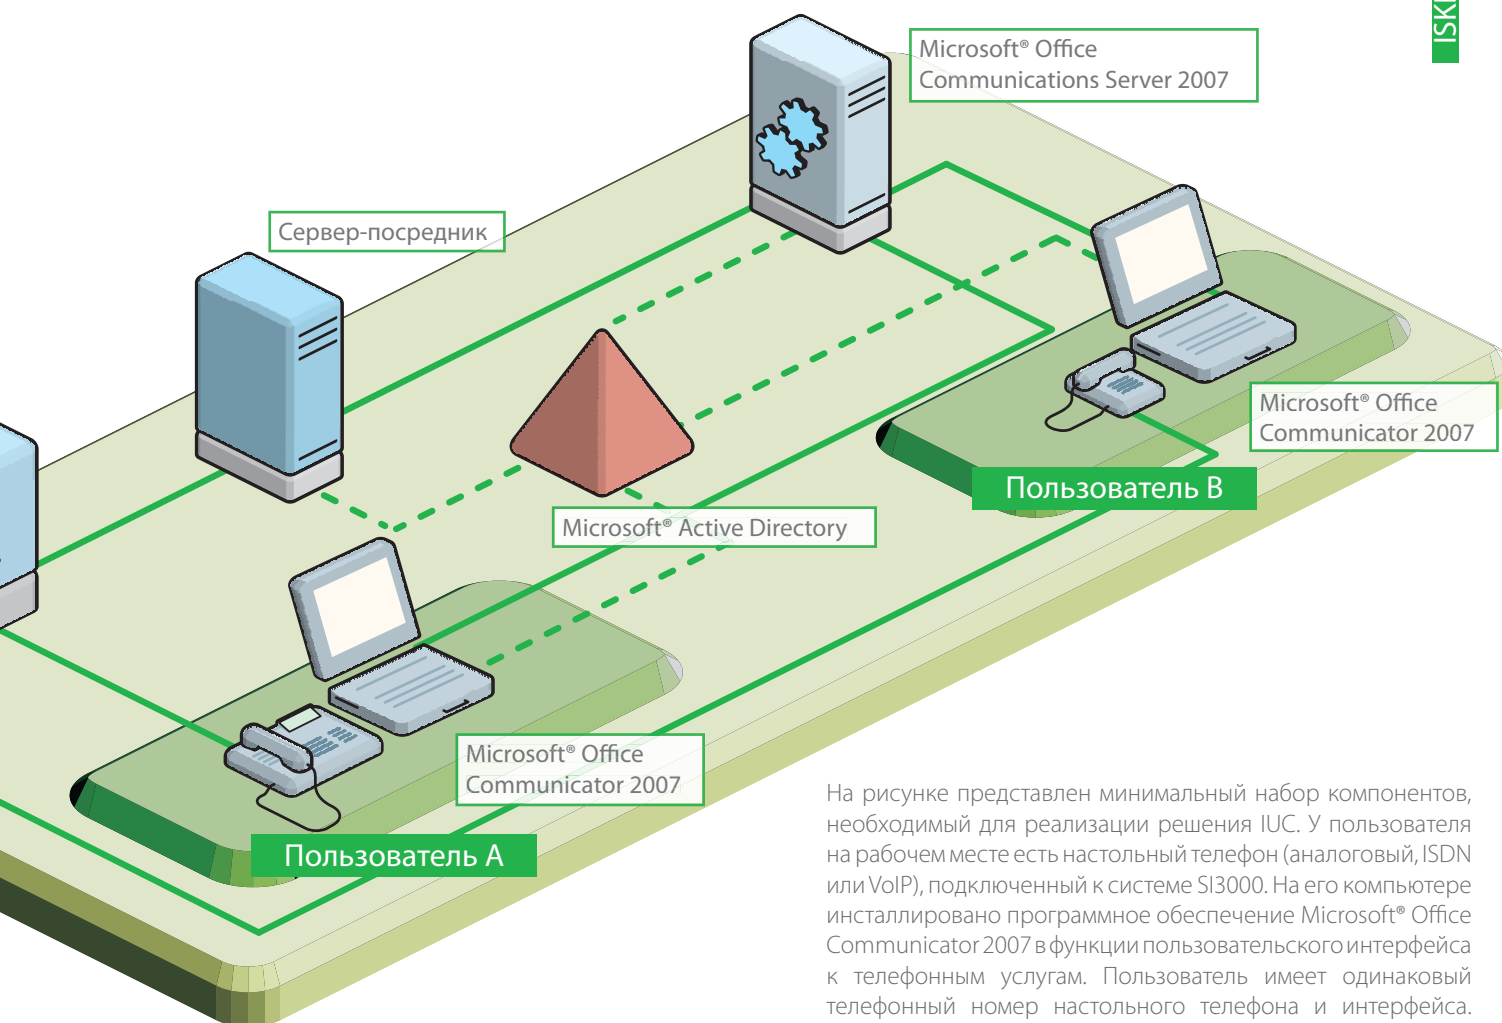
ISK

Microsoft® Office Communications Server 2007

Сервер-посредник

Microsoft® Office Communicator 2007

Пользователь B

Microsoft® Active Directory

Microsoft® Office Communicator 2007

Пользователь A

На рисунке представлен минимальный набор компонентов, необходимый для реализации решения IUC. У пользователя на рабочем месте есть настольный телефон (аналоговый, ISDN или VoIP), подключенный к системе SI3000. На его компьютере инсталлировано программное обеспечение Microsoft® Office Communicator 2007 в функции пользовательского интерфейса к телефонным услугам. Пользователь имеет одинаковый телефонный номер настольного телефона и интерфейса.